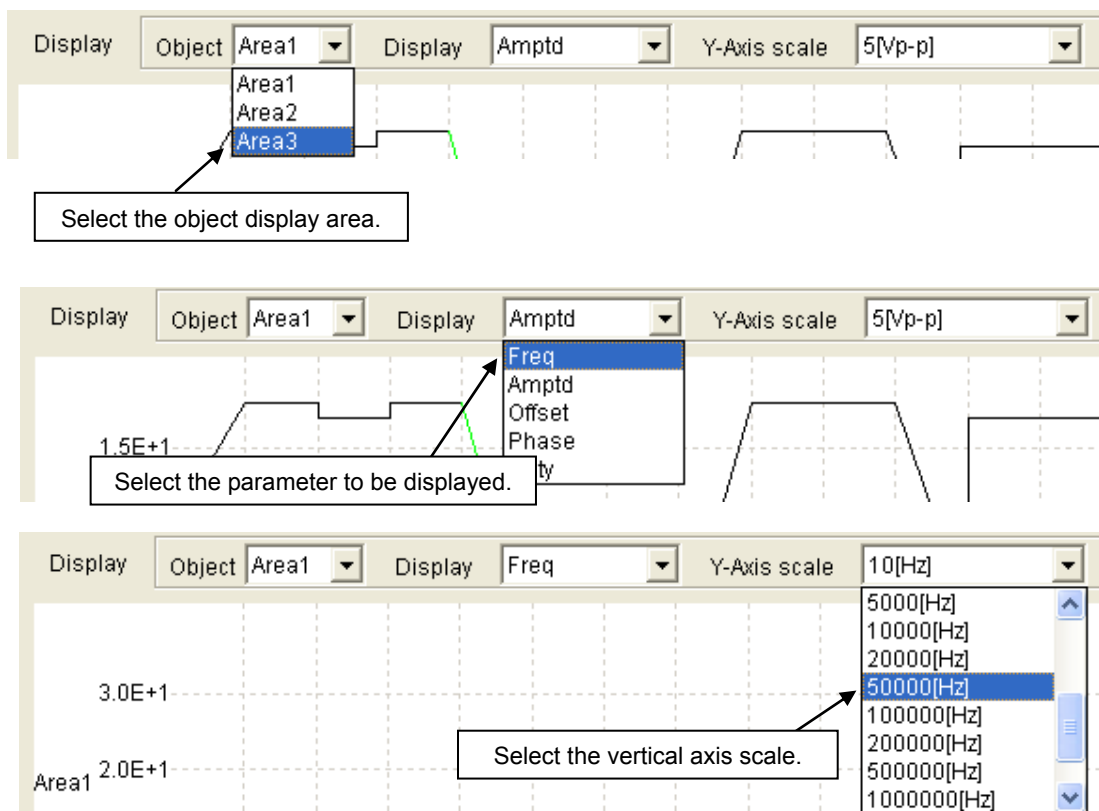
Display Object Area1 Display Amptd Y-Axis scale 5[Vp-p]

Area1
Area2
Area3

Select the object display area.

Display Object Area1 Display Amptd Y-Axis scale 5[Vp-p]

Freq
Amptd
Offset
Phase
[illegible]ty

1.5E+1

Select the parameter to be displayed.

Display Object Area1 Display Freq Y-Axis scale 10[Hz]

5000[Hz]
10000[Hz]
20000[Hz]
50000[Hz]
100000[Hz]
200000[Hz]
500000[Hz]
1000000[Hz]

3.0E+1

Area1 2.0E+1

Select the vertical axis scale.